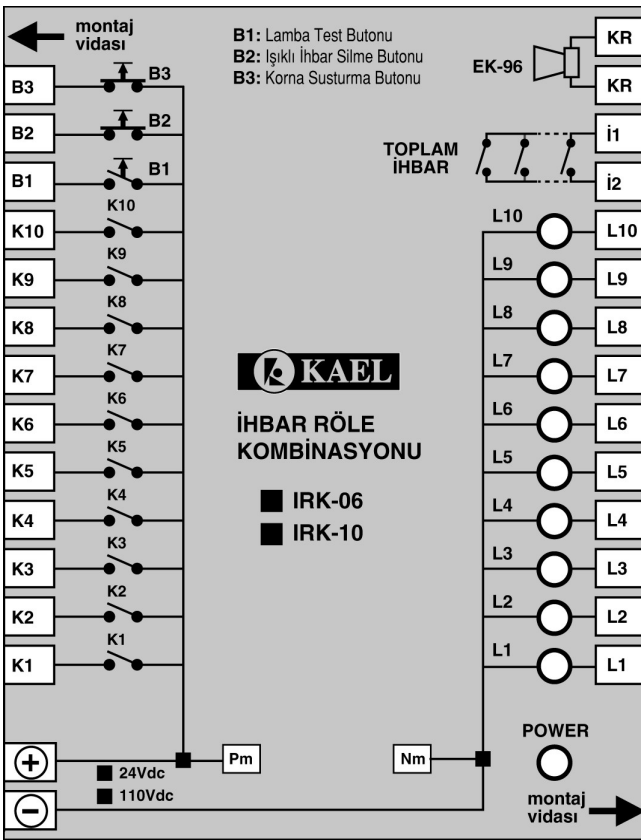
montaj vidası

B1: Lamba Test Butonu
B2: Işıklı İhbar Silme Butonu
B3: Korna Susturma Butonu

KR
EK-96
KR

B3
B3
B2
B2
B1
B1

TOPLAM İHBAR
İ1
İ2

K10
K10
K9
K9
K8
K8
K7
K7
K6
K6
K5
K5
K4
K4
K3
K3
K2
K2
K1
K1

L10
L10
L9
L9
L8
L8
L7
L7
L6
L6
L5
L5
L4
L4
L3
L3
L2
L2
L1
L1

KAEL

İHBAR RÖLE KOMBİNASYONU

IRK-06
IRK-10

POWER

+
Pm
Nm
24Vdc
110Vdc
−

montaj vidası